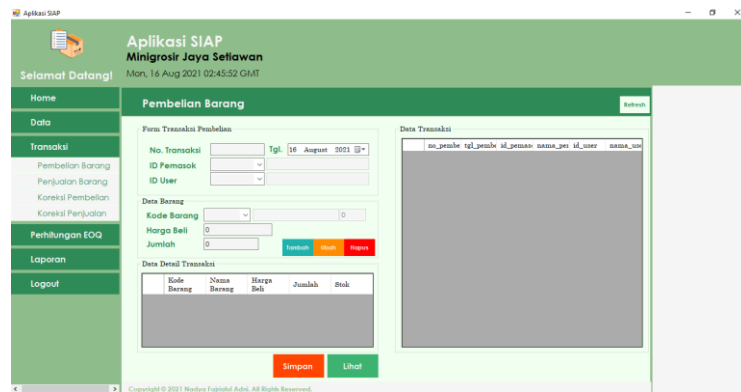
Aplikasi SIAP

Selamat Datang!

Aplikasi SIAP
Minigrosir Jaya Setiawan
Mon, 16 Aug 2021 02:45:52 GMT

Home
Data
Transaksi
Pembelian Barang
Penjualan Barang
Koreksi Pembelian
Koreksi Penjualan
Perhitungan EOQ
Laporan
Logout

Pembelian Barang

Refresh

Form Transaksi Pembelian
No. Transaksi
Tgl. 16 August 2021
ID Pemasok
ID User

Data Barang
Kode Barang
0
Harga Beli 0
Jumlah 0
Tambah Ubah Hapus

Data Detail Transaksi

| Kode Barang | Nama Barang | Harga Beli | Jumlah | Stok |
|---|---|---|---|---|

Simpan Lihat

Data Transaksi

| no_pembe | tgl_pembe | id_pemas | nama_pe | id_user | nama_use |
|---|---|---|---|---|---|

Copyright © 2021 Nadya Fajriatul Adni. All Rights Reserved.